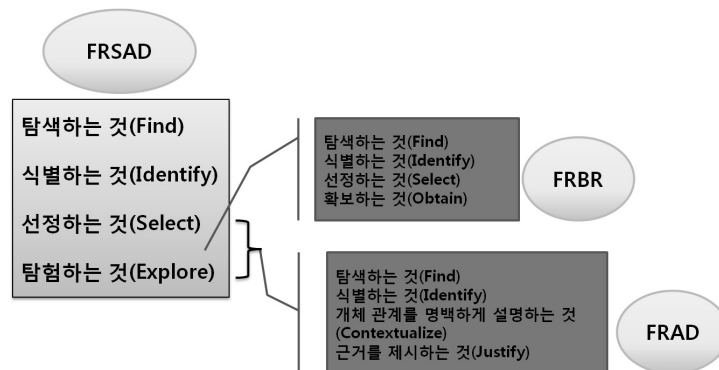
FRSAD

탐색하는 것(Find)
식별하는 것(Identify)
선정하는 것(Select)
탐험하는 것(Explore)

탐색하는 것(Find)
식별하는 것(Identify)
선정하는 것(Select)
확보하는 것(Obtain)

FRBR

탐색하는 것(Find)
식별하는 것(Identify)
개체 관계를 명백하게 설명하는 것 (Contextualize)
근거를 제시하는 것(Justify)

FRAD